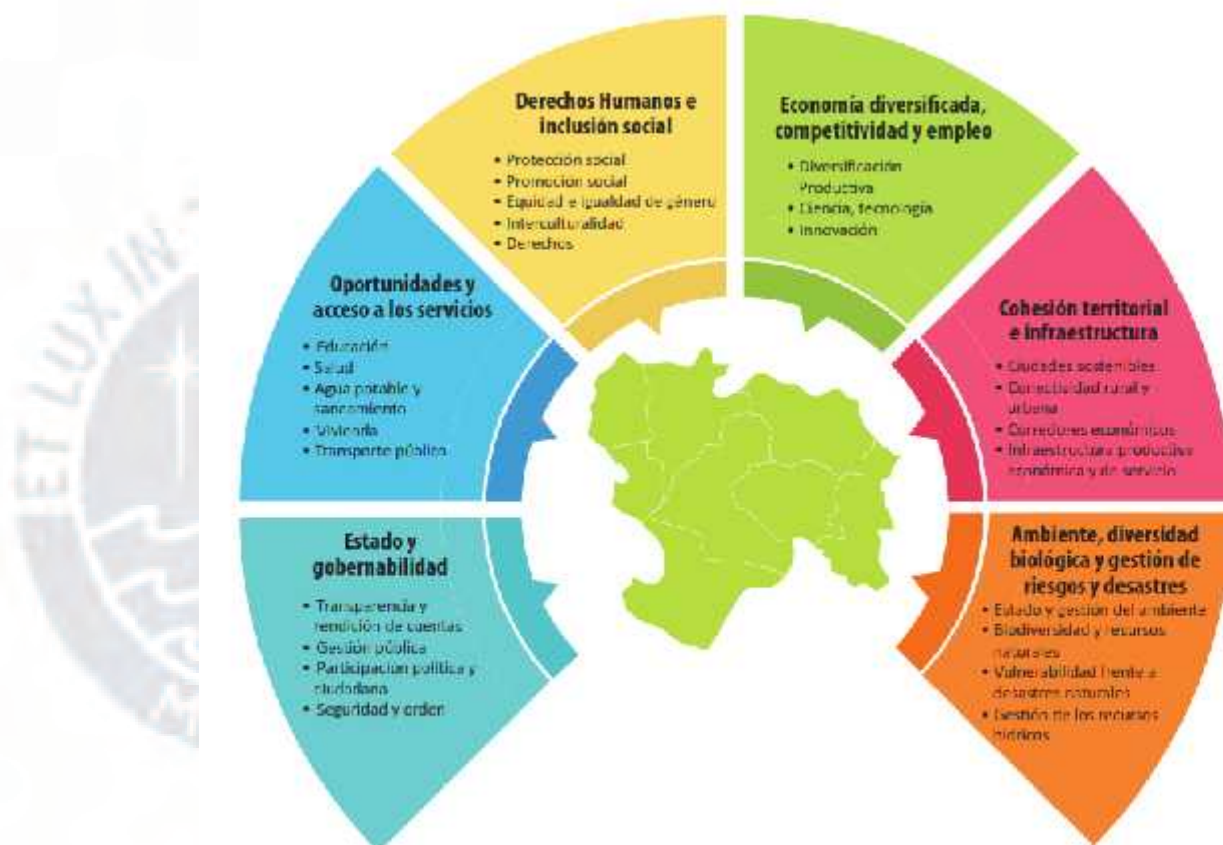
Derechos Humanos e inclusión social

- Protección social
- Promoción social
- Equidad e igualdad de género
- Interculturalidad
- Derechos

Economía diversificada, competitividad y empleo

- Diversificación Productiva
- Ciencia, tecnología
- Innovación

Oportunidades y acceso a los servicios

- Educación
- Salud
- Agua potable y saneamiento
- Vivienda
- Transporte público

Cohesión territorial e infraestructura

- Ciudades sostenibles
- Conectividad rural y urbana
- Corredores económicos
- Infraestructura productiva económica y de servicio

Estado y gobernabilidad

- Transparencia y rendición de cuentas
- Gestión pública
- Participación política y ciudadana
- Seguridad y orden

Ambiente, diversidad biológica y gestión de riesgos y desastres

- Estado y gestión del ambiente
- Biodiversidad y recursos naturales
- Vulnerabilidad frente a desastres naturales
- Gestión de los recursos hídricos

ET LUX IN